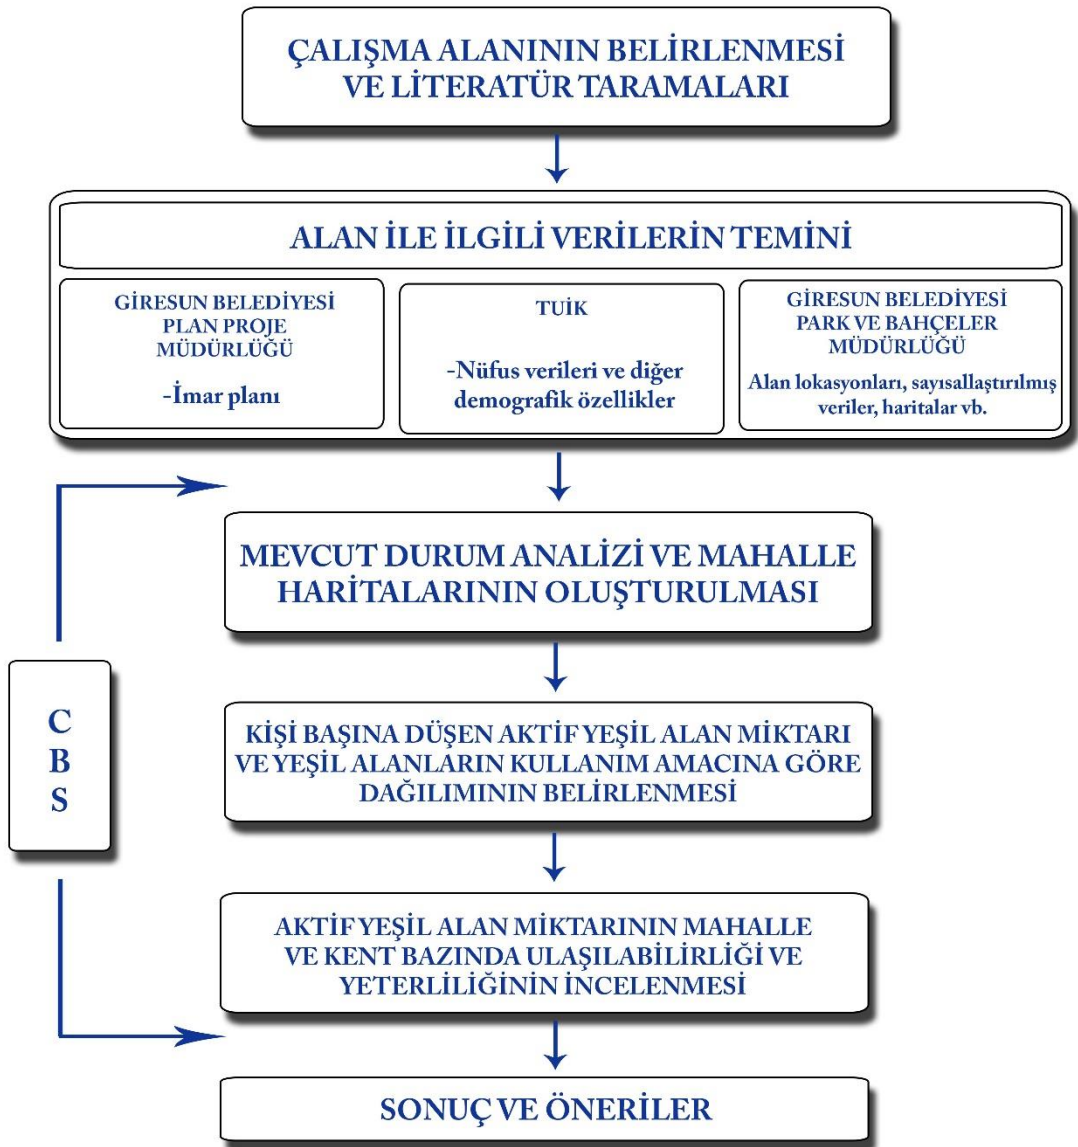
ÇALIŞMA ALANININ BELİRLENMESİ VE LİTERATÜR TARAMALARI

ALAN İLE İLGİLİ VERİLERİN TEMİNİ

GİRESUN BELEDİYESİ PLAN PROJE MÜDÜRLÜĞÜ

-İmar planı

TUİK

-Nüfus verileri ve diğer demografik özellikler

GİRESUN BELEDİYESİ PARK VE BAHÇELER MÜDÜRLÜĞÜ

Alan lokasyonları, sayısallaştırılmış veriler, haritalar vb.

MEVCUT DURUM ANALİZİ VE MAHALLE HARİTALARININ OLUŞTURULMASI

C
B
S

KİŞİ BAŞINA DÜŞEN AKTİF YEŞİL ALAN MİKTARI VE YEŞİL ALANLARIN KULLANIM AMACINA GÖRE DAĞILIMININ BELİRLENMESİ

AKTİF YEŞİL ALAN MİKTARININ MAHALLE VE KENT BAZINDA ULAŞILABİLİRLİĞİ VE YETERLİLİĞİNİN İNCELENMESİ

SONUÇ VE ÖNERİLER